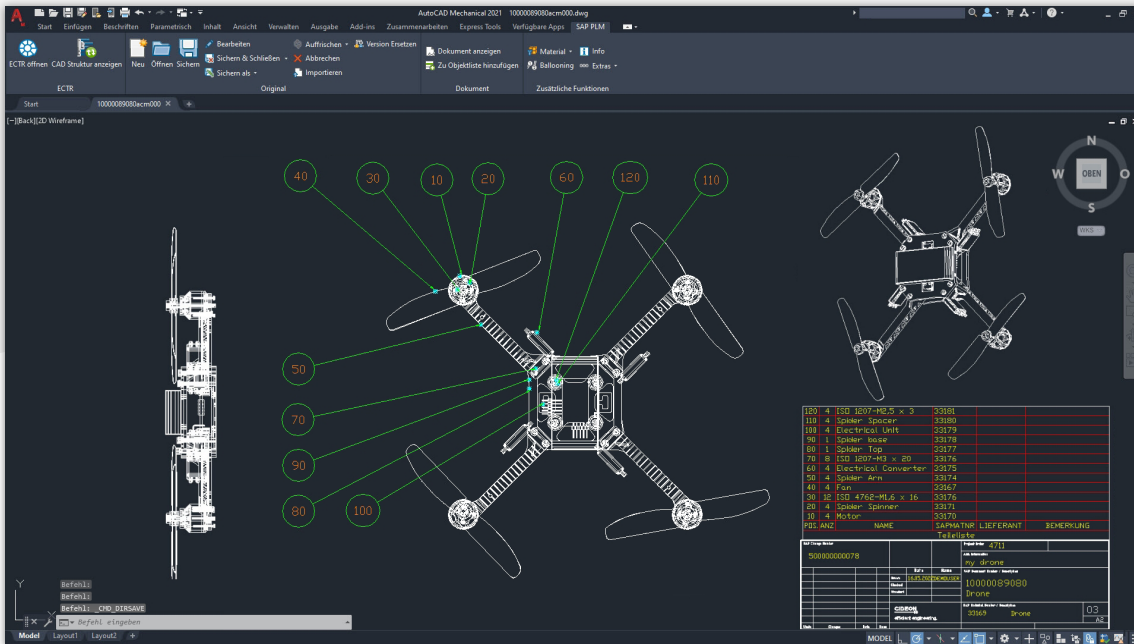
AutoCAD Mechanical 2021 10000089080acm000.dwg

Start Einfügen Beschriften Parametrisch Inhalt Ansicht Verwalten Ausgabe Add-ins Zusammenarbeiten Express Tools Verfügbare Apps SAP PLM

ECTR öffnen CAD Struktur anzeigen Neu Öffnen Sichern Bearbeiten Sichern & Schließen Sichern als Auffrischen Abbrechen Importieren Version Ersetzen Dokument anzeigen Zu Objektliste hinzufügen Material Info Ballooning Extras

ECTR Original Dokument Zusätzliche Funktionen

Start 10000089080acm000

[−][Back][2D Wireframe]

40 30 10 20 60 120 110

50 70 90 80 100

N W OBEN S WKS

| 120 | 4 | ISO 1207-M2,5 x 3 | 33181 | | |
|---|---|---|---|---|---|
| 110 | 4 | Spider Spacer | 33180 | | |
| 100 | 4 | Electrical Unit | 33179 | | |
| 90 | 1 | Spider base | 33178 | | |
| 80 | 1 | Spider Top | 33177 | | |
| 70 | 8 | ISO 1207-M3 x 20 | 33176 | | |
| 60 | 4 | Electrical Converter | 33175 | | |
| 50 | 4 | Spider Arm | 33174 | | |
| 40 | 4 | Fan | 33167 | | |
| 30 | 12 | ISO 4762-M1,6 x 16 | 33176 | | |
| 20 | 4 | Spider Spinner | 33171 | | |
| 10 | 4 | Motor | 33170 | | |
| POS. | ANZ | NAME | SAPMATNR | LIEFERANT | BEMERKUNG |

Teileliste

500800000078 4711 my drone 10000089080 Drone 33569 Drone 03 A2 CIDEON

Befehl:
Befehl:
Befehl: _CMD_DIRSAVE
Befehl eingeben

Model Layout1 Layout2 MODEL